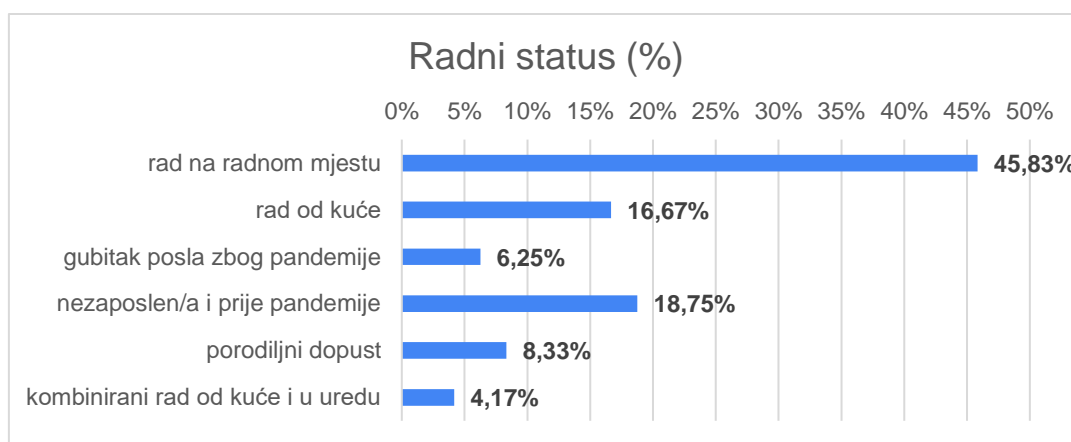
Radni status (%)

0% 5% 10% 15% 20% 25% 30% 35% 40% 45% 50%

rad na radnom mjestu 45,83%
rad od kuće 16,67%
gubitak posla zbog pandemije 6,25%
nezaposlen/a i prije pandemije 18,75%
porodiljni dopust 8,33%
kombinirani rad od kuće i u uredu 4,17%